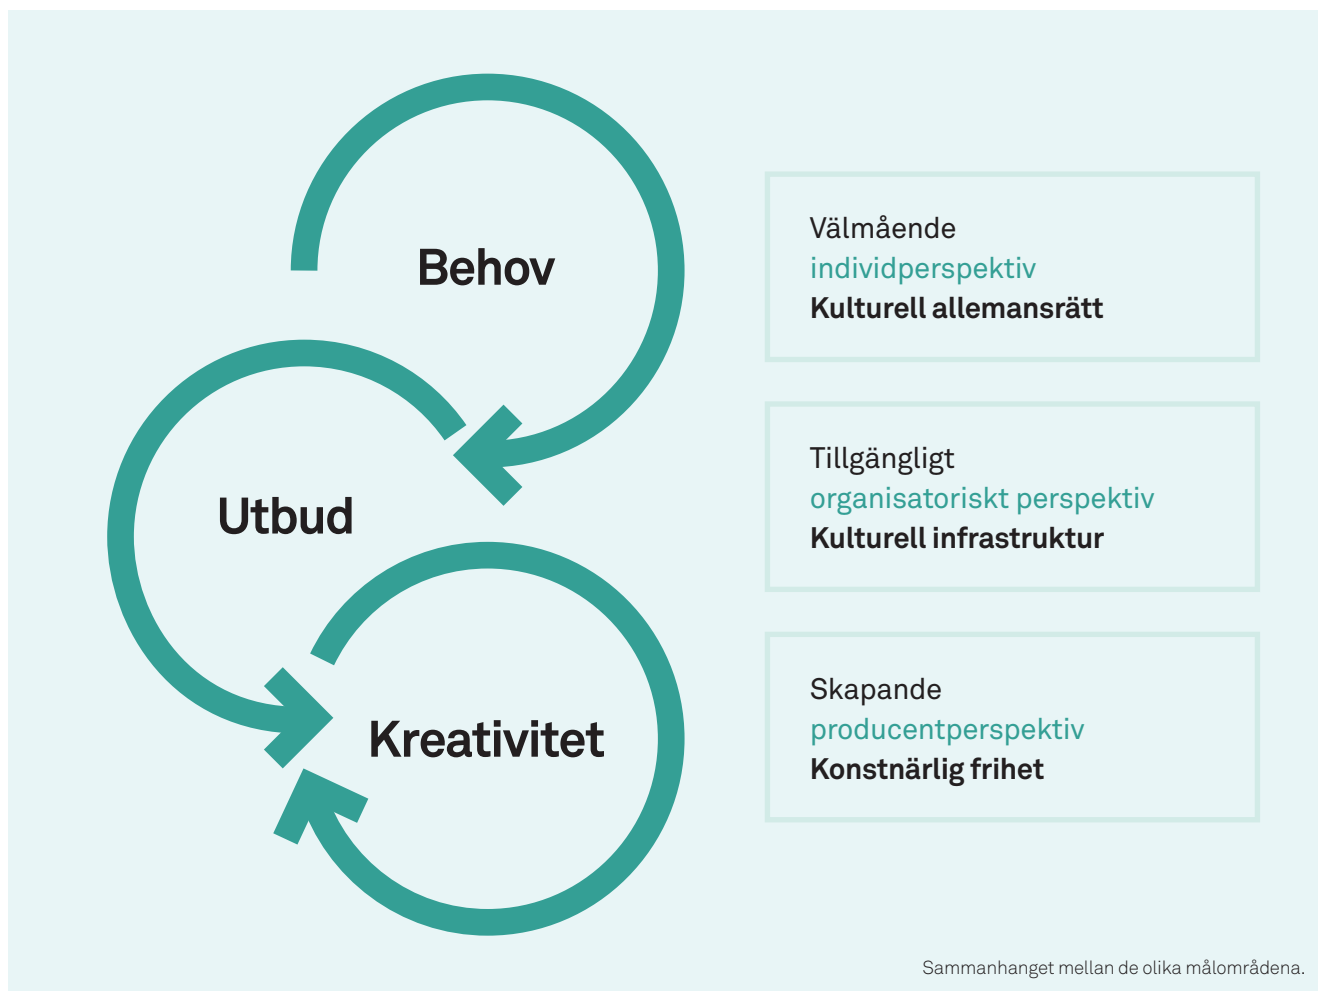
Behov

Utbud

Kreativitet

Välmående
individperspektiv
Kulturell allemansrätt

Tillgängligt
organisatoriskt perspektiv
Kulturell infrastruktur

Skapande
producentperspektiv
Konstnärlig frihet

Sammanhanget mellan de olika målområdena.